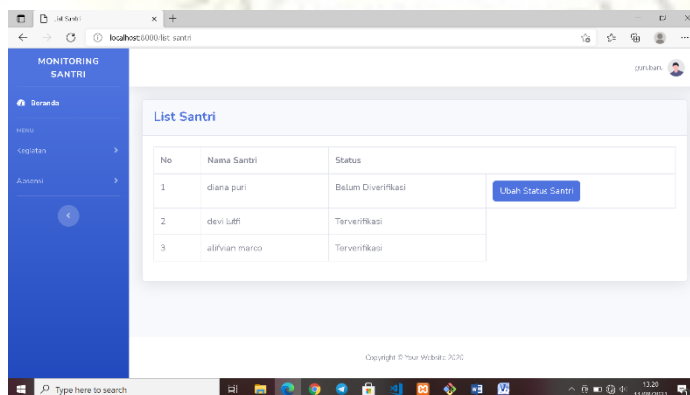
List Santri
localhost:8000/list santri
MONITORING SANTRI
gurubaru
Beranda
MENU
Kegiatan
Absensi
List Santri

| No | Nama Santri | Status | |
|---|---|---|---|
| 1 | diana puri | Belum Diverifikasi | Ubah Status Santri |
| 2 | devi lutfi | Terverifikasi | |
| 3 | alifvian marco | Terverifikasi | |

Copyright © Your Website 2020
Type here to search
13.20
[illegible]